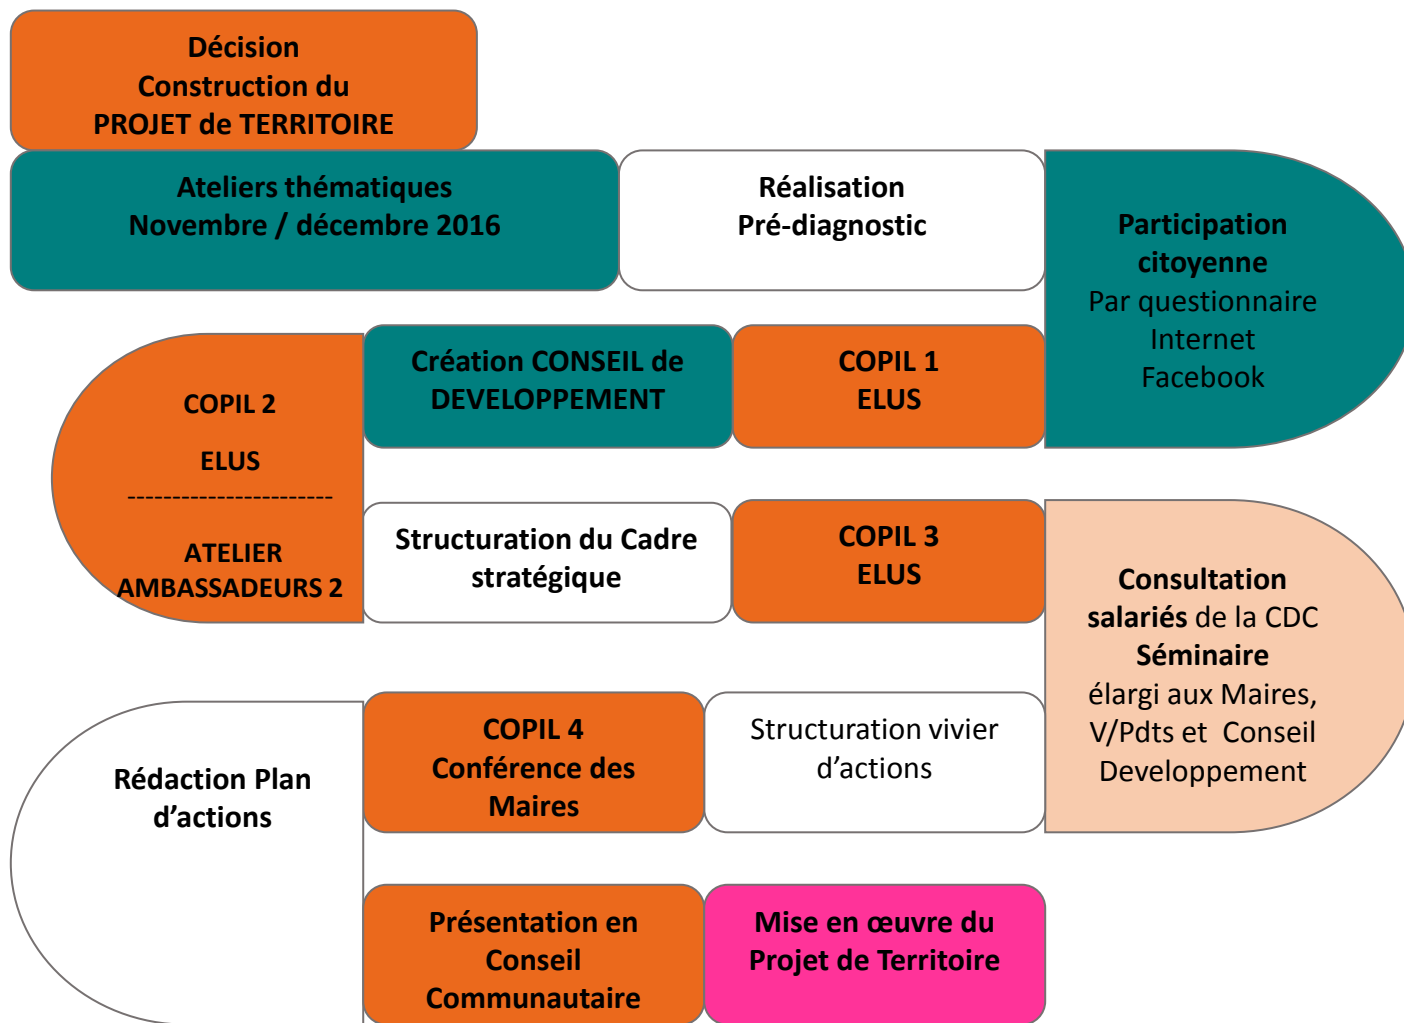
Décision
Construction du
PROJET de TERRITOIRE

Ateliers thématiques
Novembre / décembre 2016

Réalisation
Pré-diagnostic

Participation citoyenne
Par questionnaire
Internet
Facebook

COPIL 1
ELUS

Création CONSEIL de DEVELOPPEMENT

COPIL 2

ELUS
----------------------
ATELIER AMBASSADEURS 2

Structuration du Cadre stratégique

COPIL 3
ELUS

Consultation salariés de la CDC
Séminaire
élargi aux Maires, V/Pdts et Conseil Developpement

Structuration vivier d'actions

COPIL 4
Conférence des Maires

Rédaction Plan d'actions

Présentation en Conseil Communautaire

Mise en œuvre du Projet de Territoire